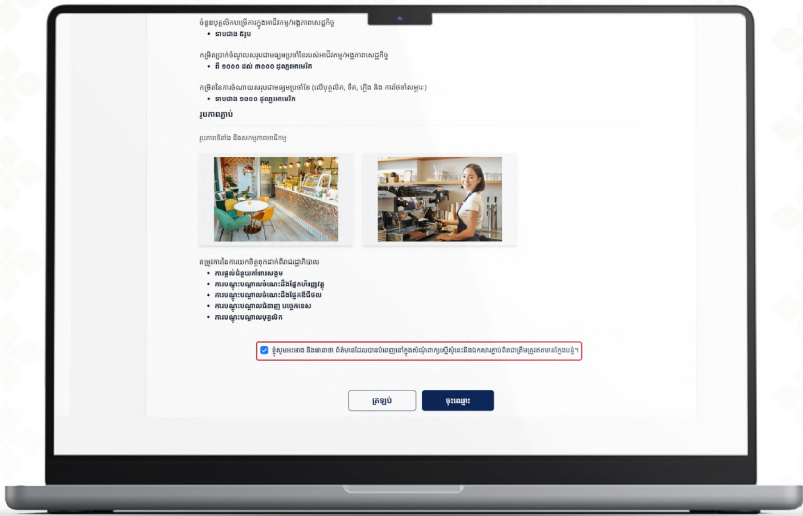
ចំនួនបុគ្គលិកបម្រើការក្នុងអាជីវកម្ម/អង្គភាពសេដ្ឋកិច្ច
• ចាប់ពី ៥នាក់

តម្រូវការទុនសម្រាប់អាជីវកម្ម/អង្គភាពសេដ្ឋកិច្ច
• ពី ១០០០ ដល់ ៣០០០ ដុល្លារអាមេរិក

តម្រូវការចំណាយប្រចាំខែ (បៀវត្សបុគ្គលិក, ទឹក, ភ្លើង និង ការចំណាយផ្សេងៗ)
• ចាប់ពី ១០០០ ដុល្លារអាមេរិក

រូបភាពភ្ជាប់

រូបភាពទីតាំង និងសកម្មភាពអាជីវកម្ម

តម្រូវការនៃការលើកកម្ពស់ជំនាញ
• ការផ្តល់ជំនួយបច្ចេកទេស
• ការបណ្តុះបណ្តាលជំនាញផ្នែកហិរញ្ញវត្ថុ
• ការបណ្តុះបណ្តាលជំនាញផ្នែកឌីជីថល
• ការបណ្តុះបណ្តាលជំនាញបច្ចេកទេស
• ការបណ្តុះបណ្តាលបុគ្គលិក

ខ្ញុំសូមអះអាង និងធានាថា ព័ត៌មានដែលបានបំពេញនៅក្នុងសំណុំបែបបទនេះ គឺពិតជាត្រឹមត្រូវ

ត្រឡប់ | ចុះឈ្មោះ